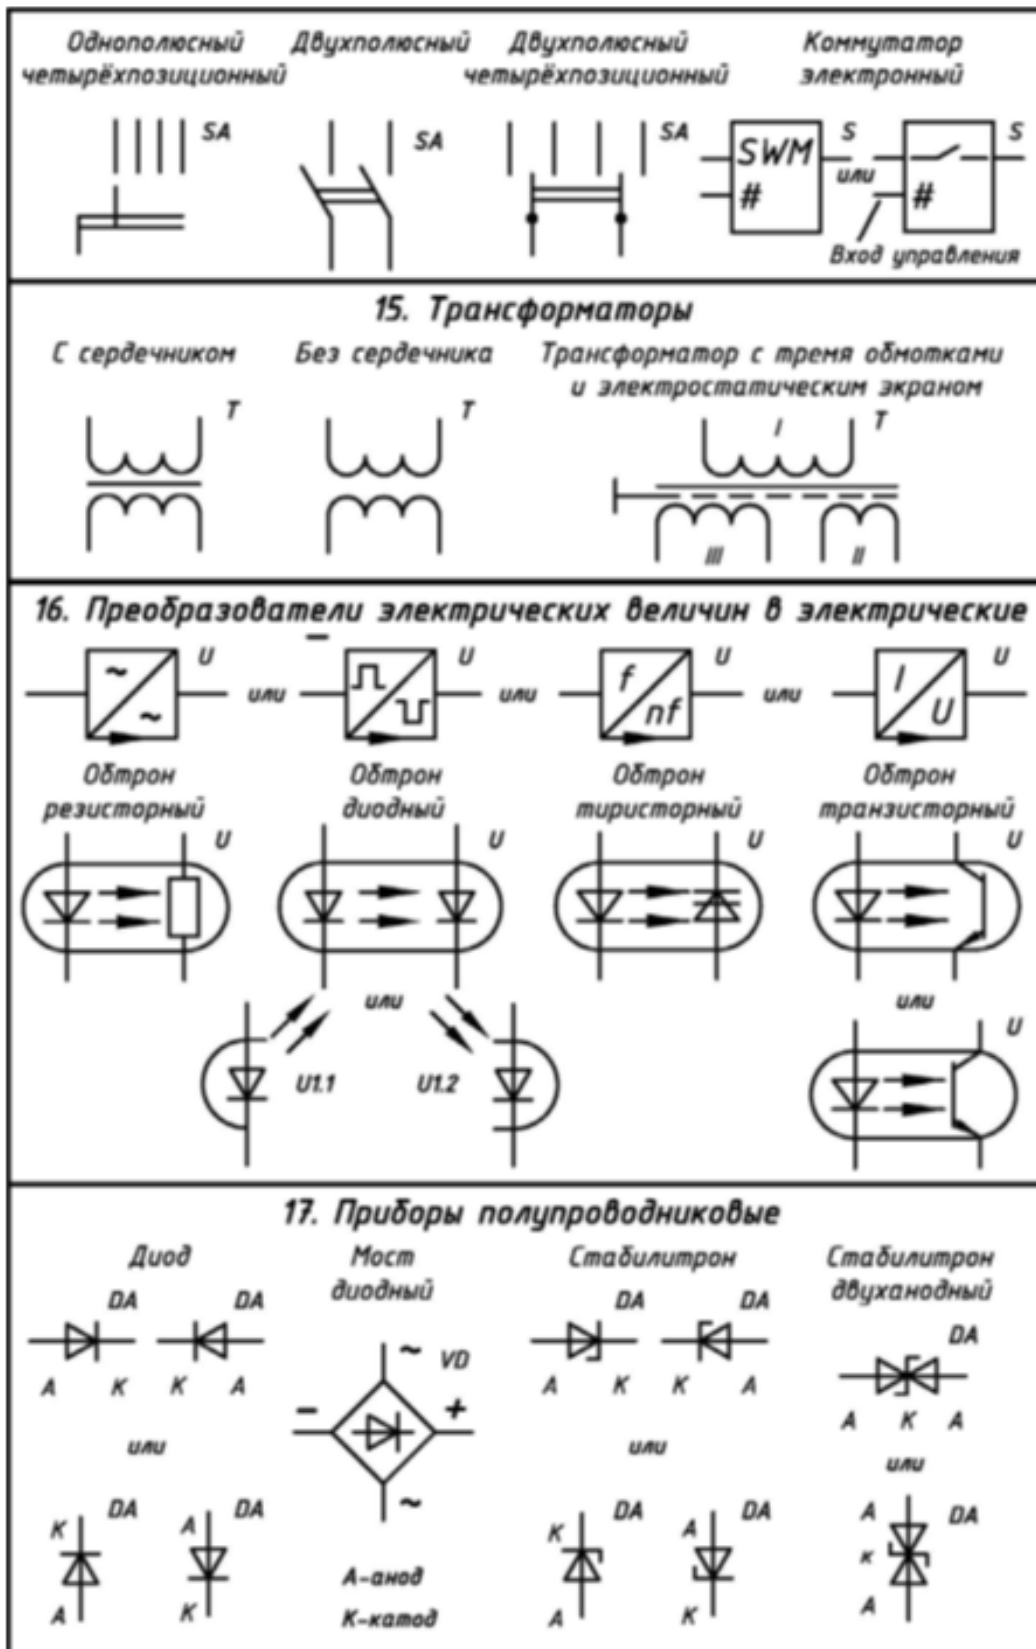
Однополюсный четырёхпозиционный

SA

Двухполюсный

SA

Двухполюсный четырёхпозиционный

SA

Коммутатор электронный

SWM
#
S
или
#
S
Вход управления

15. Трансформаторы

С сердечником

T

Без сердечника

T

Трансформатор с тремя обмотками и электростатическим экраном

I
T
III
II

16. Преобразователи электрических величин в электрические

~
~
U
или
U
или
f
nf
U
или
I
U
U

Обтрон резисторный

U

Обтрон диодный

U

Обтрон тиристорный

U

Обтрон транзисторный

U

или

U1.1

U1.2

или

U

17. Приборы полупроводниковые

Диод

DA
A K
DA
K A
или
K
A
DA
A
K
DA

Мост диодный

~
VD
–
+
~
А-анод
К-катод

Стабилитрон

DA
A K
DA
K A
или
K
A
DA
A
K
DA

Стабилитрон двуханодный

DA
A K A
или
A
K
A
DA